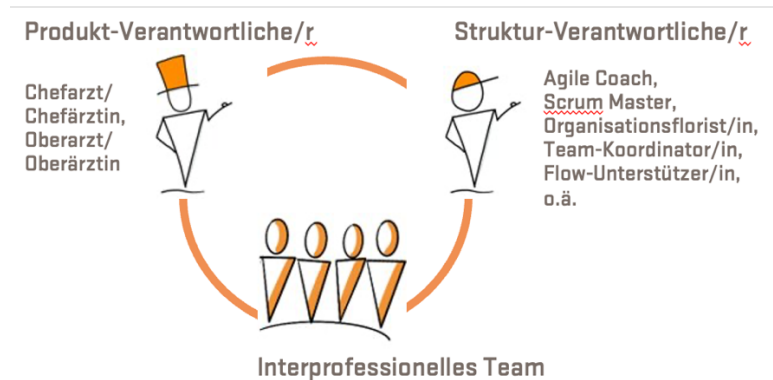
Produkt-Verantwortliche/r

Struktur-Verantwortliche/r

Chefarzt/ Chefärztin, Oberarzt/ Oberärztin

Agile Coach, Scrum Master, Organisationsflorist/in, Team-Koordinator/in, Flow-Unterstützer/in, o.ä.

Interprofessionelles Team